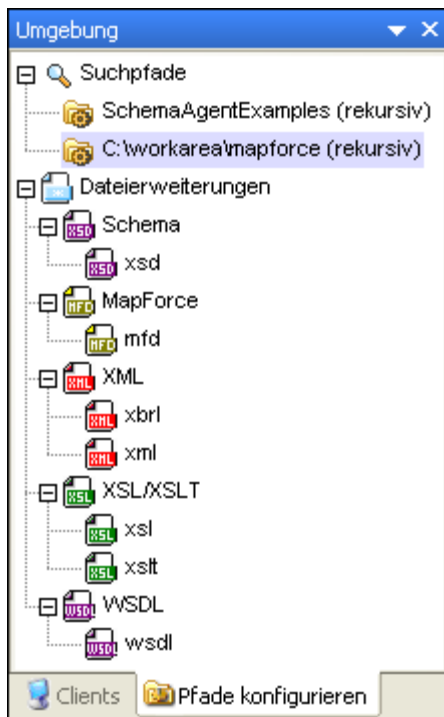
Umgebung

Suchpfade
SchemaAgentExamples (rekursiv)
C:\workarea\mapforce (rekursiv)
Dateierweiterungen
XSD Schema
XSD xsd
MFD MapForce
MFD mfd
XML XML
XML xbrl
XML xml
XSL XSL/XSLT
XSL xsl
XSL xslt
WSDL WSDL
WSDL wsdl

Clients
Pfade konfigurieren